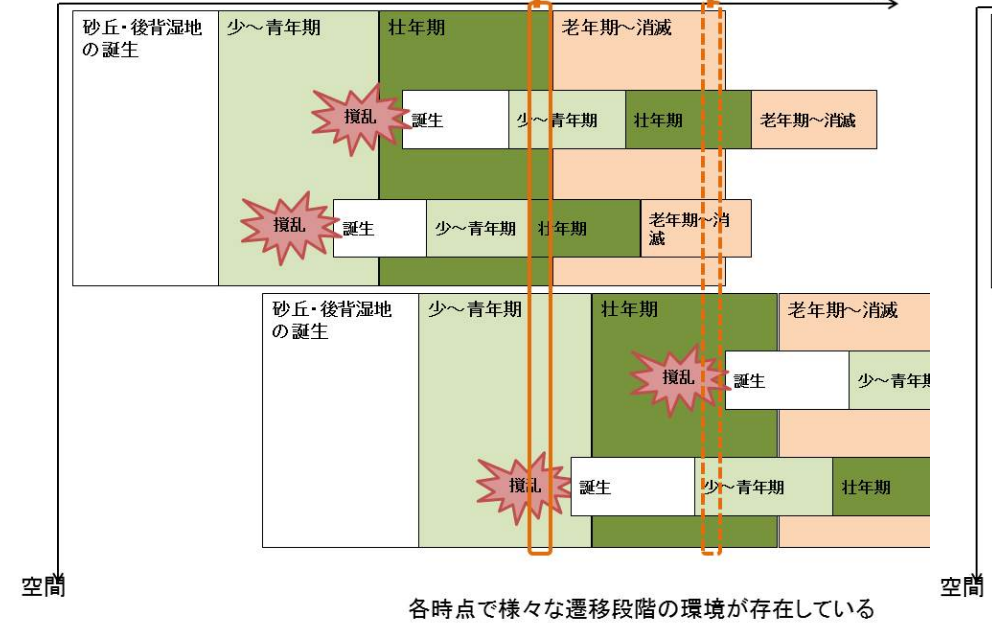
砂丘・後背湿地の誕生
少～青年期
壮年期
老年期～消滅
撹乱
誕生
少～青年期
壮年期
老年期～消滅
撹乱
誕生
少～青年期
壮年期
老年期～消滅

砂丘・後背湿地の誕生
少～青年期
壮年期
老年期～消滅
撹乱
誕生
少～青年期
撹乱
誕生
少～青年期
壮年期

空間
各時点で様々な遷移段階の環境が存在している
空間